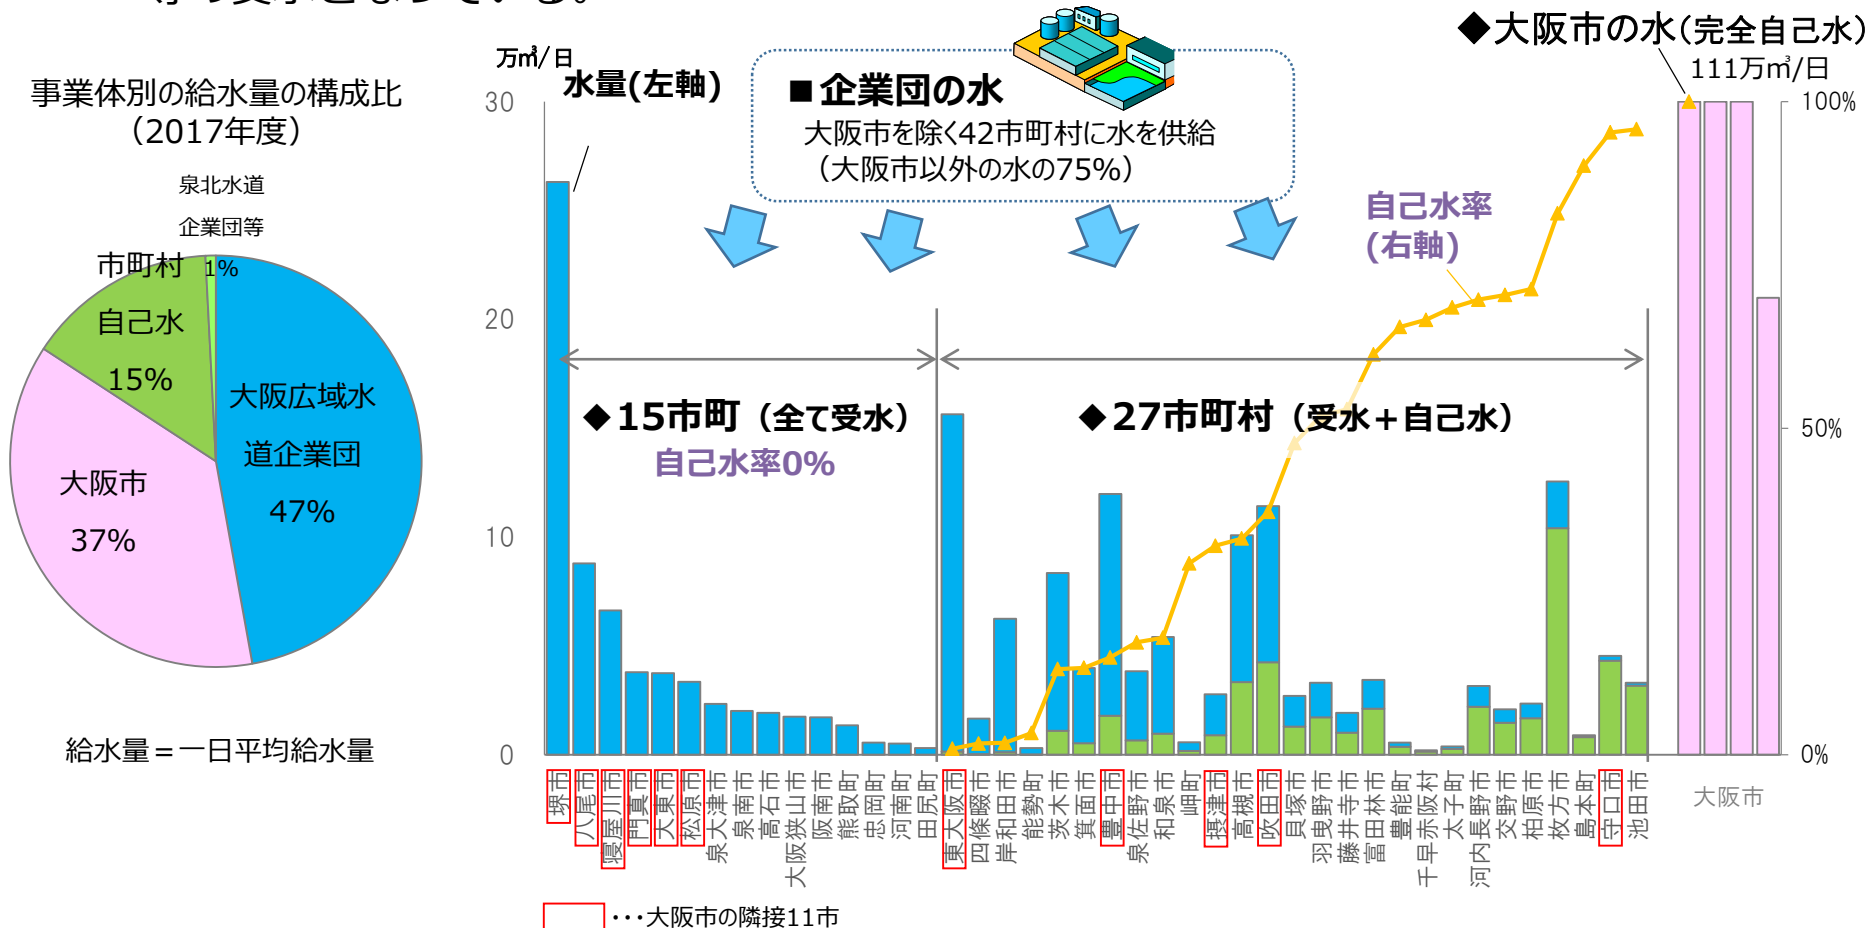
事業体別の給水量の構成比
（2017年度）

泉北水道
企業団等
市町村 1%
自己水
15%
大阪広域水
道企業団
47%
大阪市
37%

給水量＝一日平均給水量

万㎥/日
水量(左軸)
30
20
10
0

■企業団の水
大阪市を除く42市町村に水を供給
（大阪市以外の水の75%）

◆大阪市の水（完全自己水）
111万㎥/日

自己水率
(右軸)

100%
50%
0%

◆15市町（全て受水）
自己水率0%

◆27市町村（受水＋自己水）

堺市
八尾市
寝屋川市
門真市
大東市
松原市
泉大津市
泉南市
高石市
大阪狭山市
阪南市
熊取町
忠岡町
河南町
田尻町
東大阪市
四條畷市
岸和田市
能勢町
茨木市
箕面市
豊中市
泉佐野市
和泉市
岬町
摂津市
高槻市
吹田市
貝塚市
羽曳野市
藤井寺市
富田林市
豊能町
千早赤阪村
太子町
河内長野市
交野市
柏原市
枚方市
島本町
守口市
池田市
大阪市

・・・大阪市の隣接11市